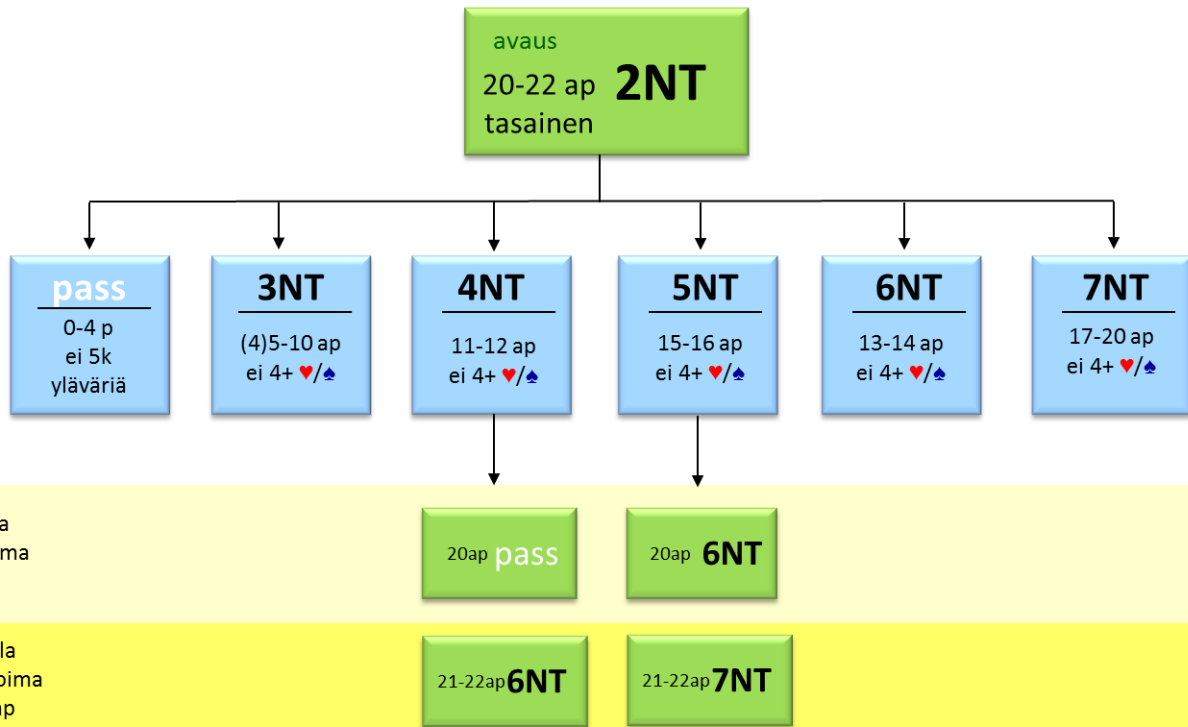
avaus
20-22 ap **2NT**
tasainen

pass
0-4 p
ei 5k
yläväriä

3NT
(4)5-10 ap
ei 4+ ♥/♠

4NT
11-12 ap
ei 4+ ♥/♠

5NT
15-16 ap
ei 4+ ♥/♠

6NT
13-14 ap
ei 4+ ♥/♠

7NT
17-20 ap
ei 4+ ♥/♠

a
ima

20ap pass

20ap 6NT

la
pima
ap

21-22ap 6NT

21-22ap 7NT